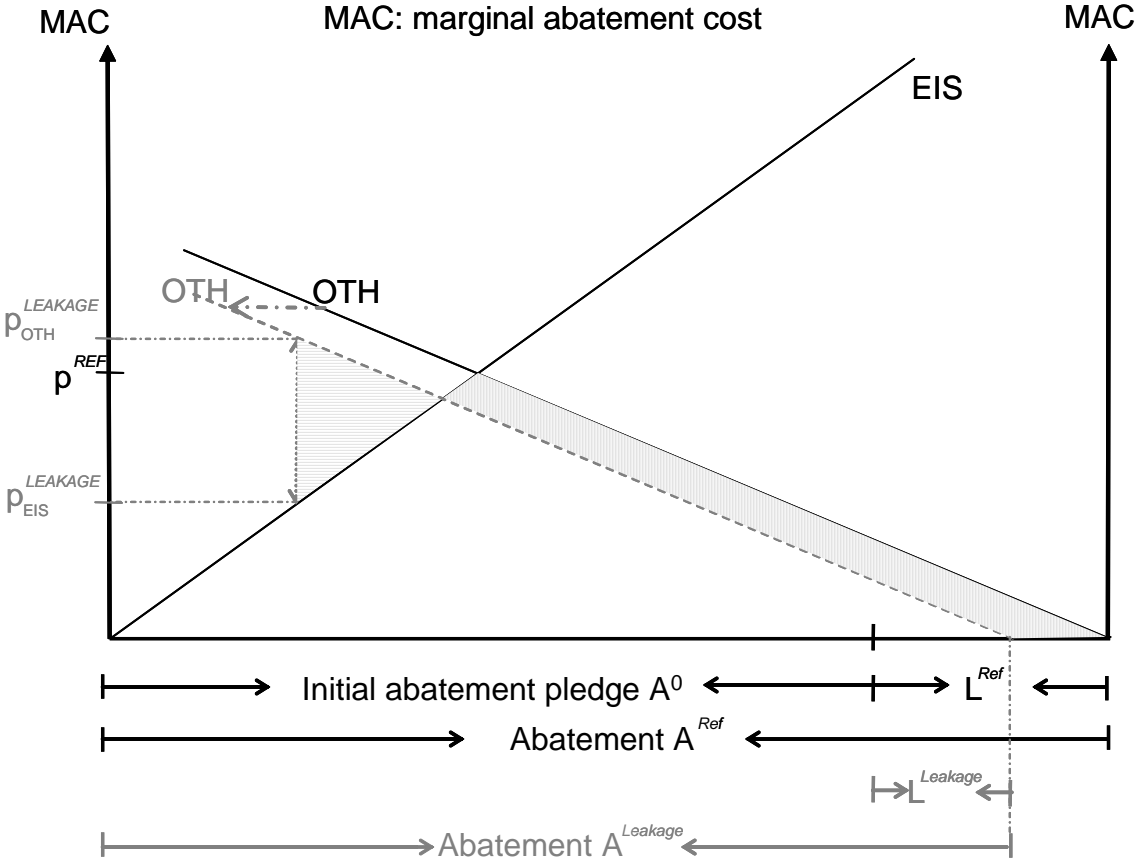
MAC

MAC: marginal abatement cost

MAC

EIS

OTH

OTH

$p_{OTH}^{LEAKAGE}$

$p^{REF}$

$p_{EIS}^{LEAKAGE}$

Initial abatement pledge $A^0$

$L^{Ref}$

Abatement $A^{Ref}$

$L^{Leakage}$

Abatement $A^{Leakage}$